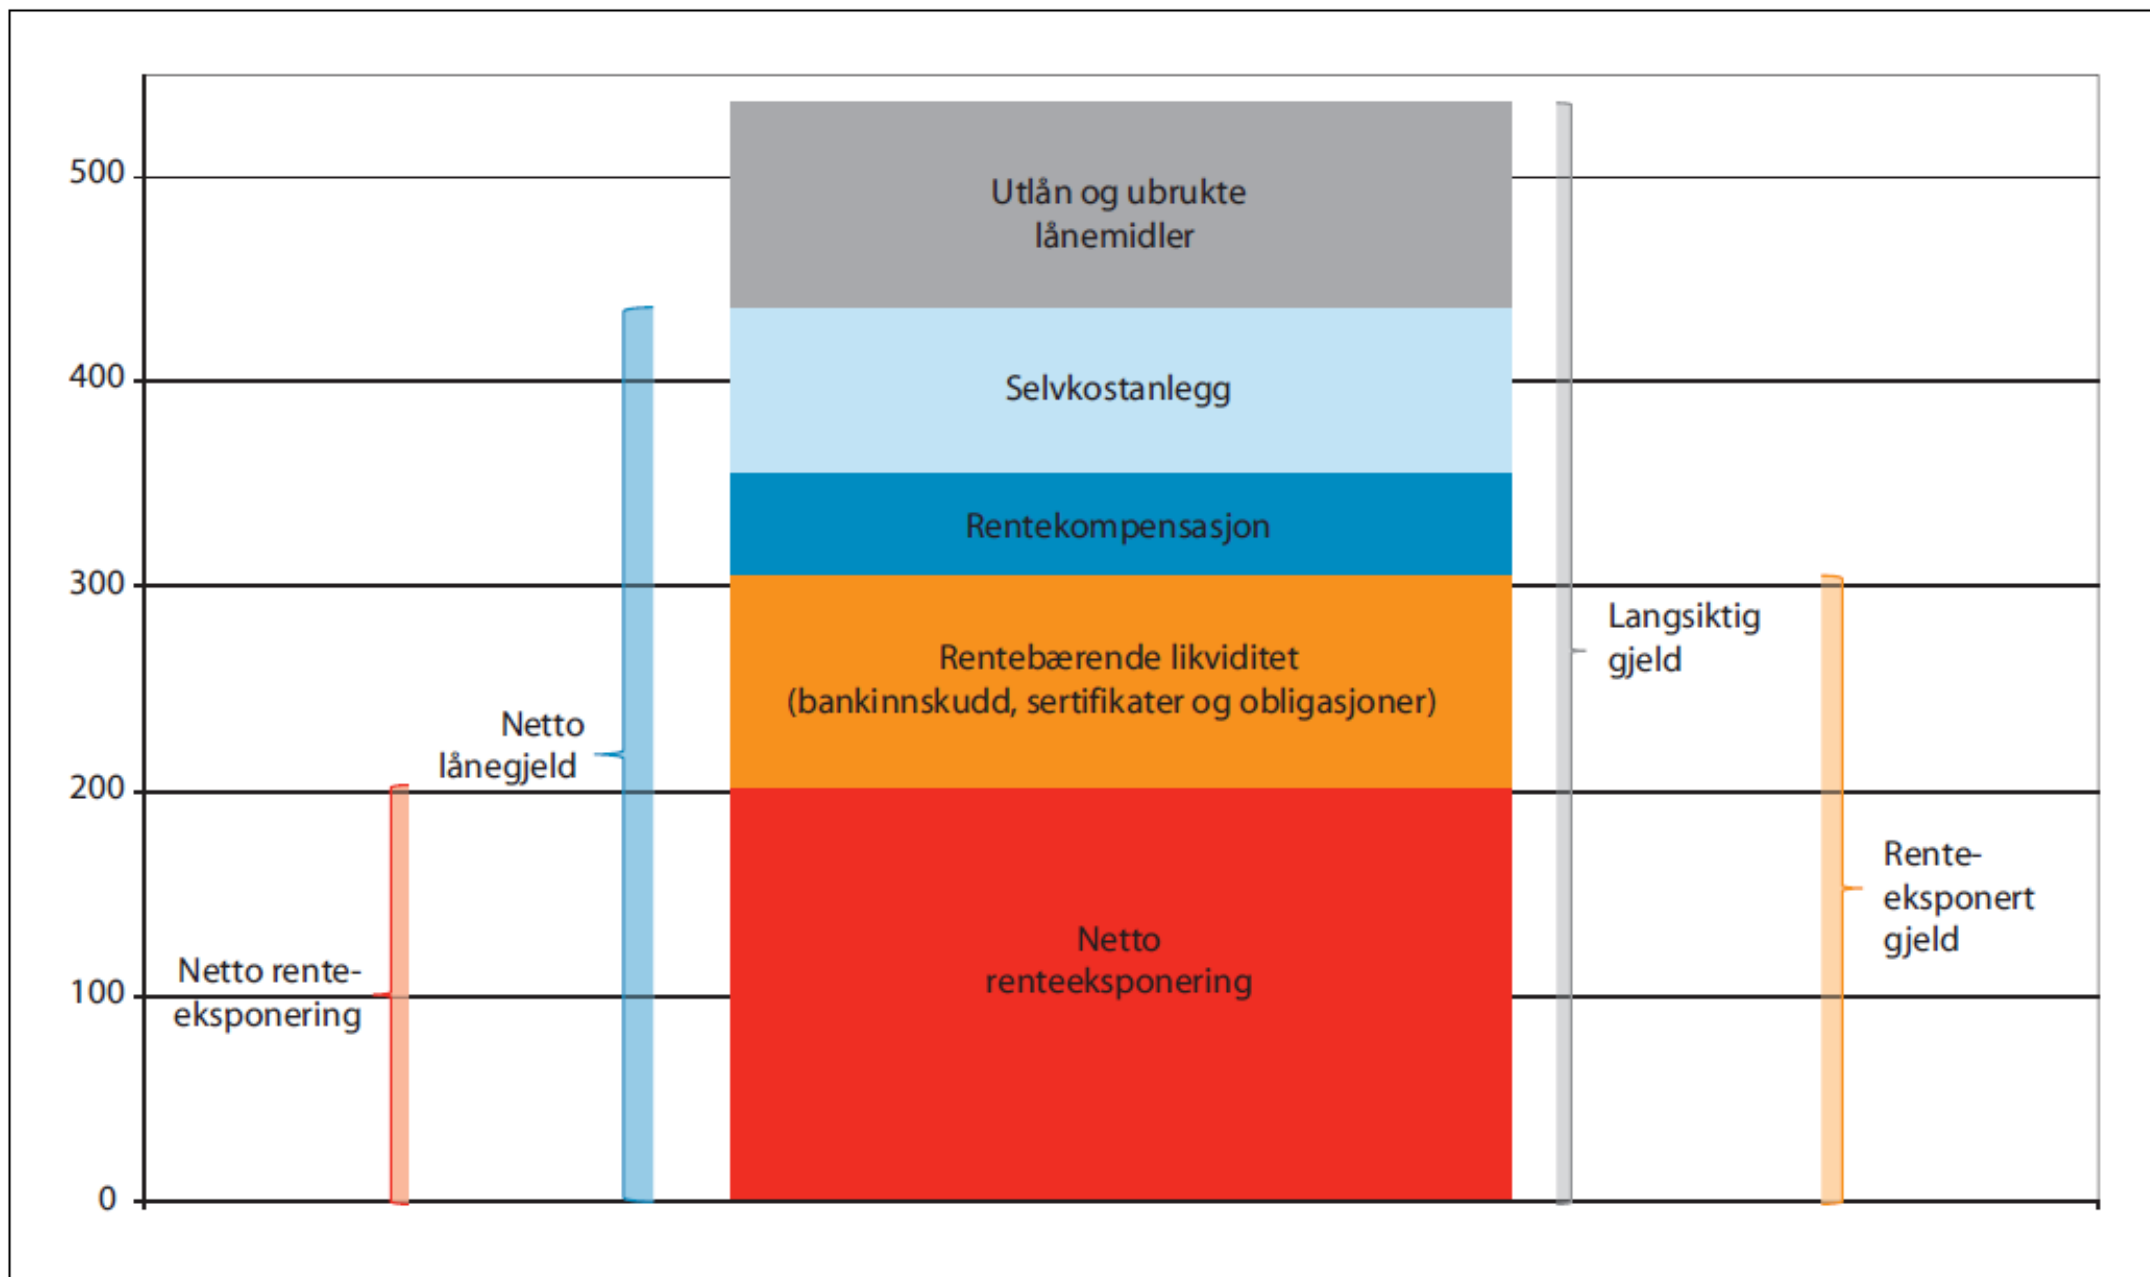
500
400
300
200
100
0

Utlån og ubrukte lånemidler

Selvkostanlegg

Rentekompensasjon

Rentebærende likviditet (bankinnskudd, sertifikater og obligasjoner)

Netto renteeksponering

Netto rente-eksponering

Netto lånegjeld

Langsiktig gjeld

Rente-eksponert gjeld